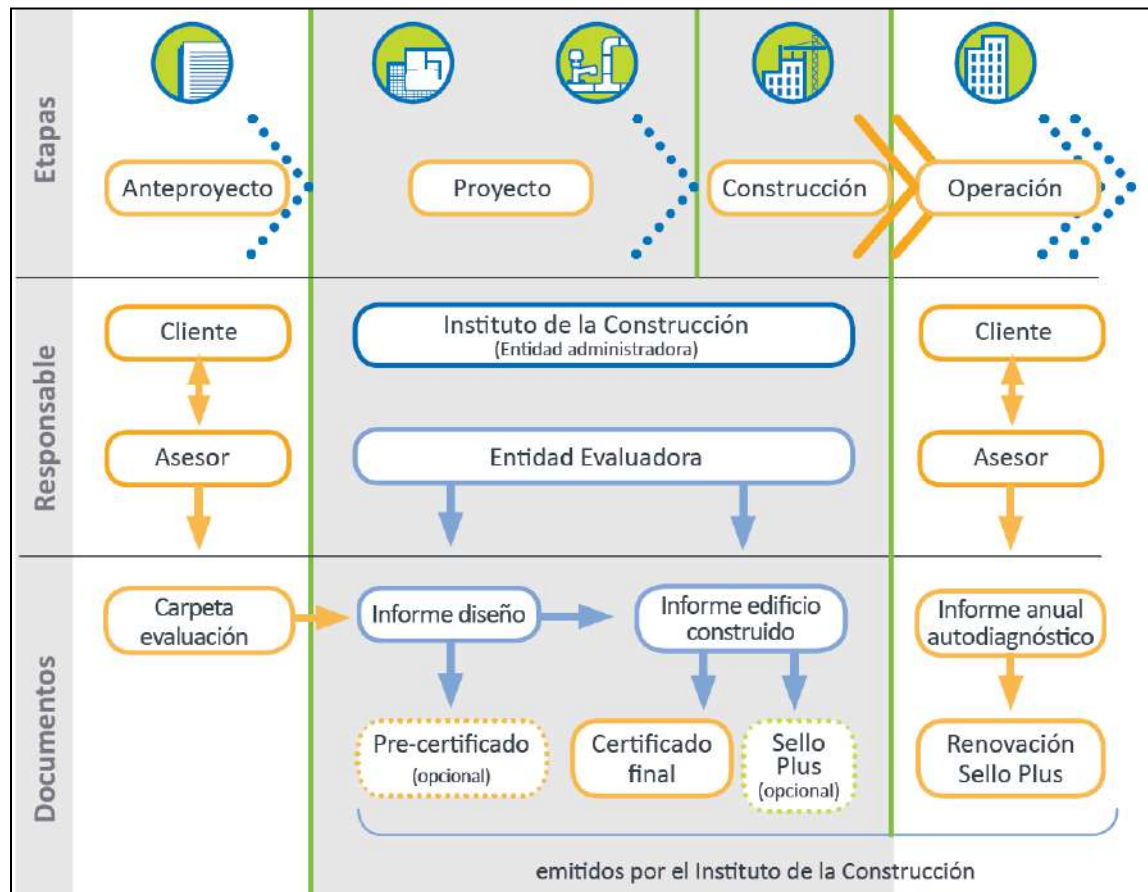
Etapas

Anteproyecto

Proyecto

Construcción

Operación

Responsable

Cliente

Asesor

Instituto de la Construcción
(Entidad administradora)

Entidad Evaluadora

Cliente

Asesor

Documentos

Carpeta evaluación

Informe diseño

Informe edificio construido

Informe anual autodiagnóstico

Pre-certificado (opcional)

Certificado final

Sello Plus (opcional)

Renovación Sello Plus

emitidos por el Instituto de la Construcción